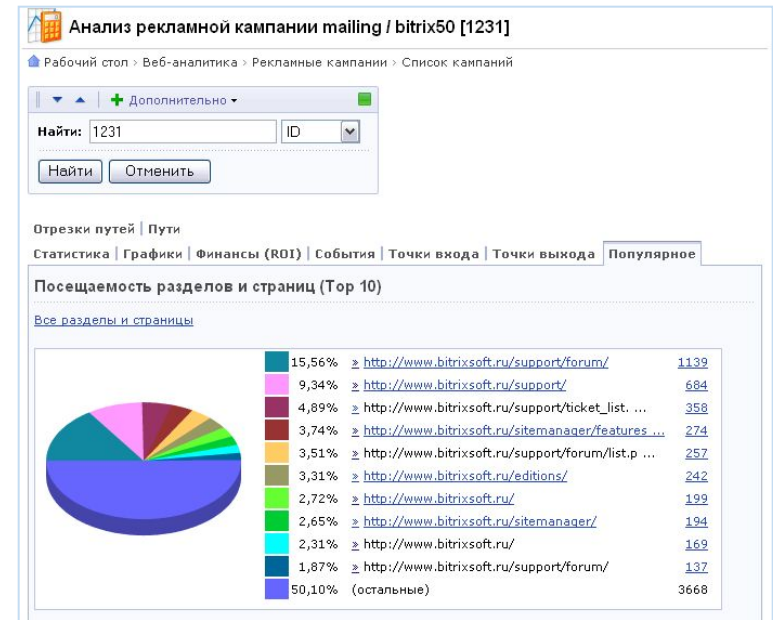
Анализ рекламной кампании mailing / bitrix50 [1231]

Рабочий стол › Веб-аналитика › Рекламные кампании › Список кампаний

Дополнительно

Найти: 1231 ID

Найти Отменить

Отрезки путей | Пути

Статистика | Графики | Финансы (ROI) | События | Точки входа | Точки выхода | Популярное

Посещаемость разделов и страниц (Top 10)

Все разделы и страницы

| | | |
|---|---|---|
| 15,56% | » http://www.bitrixsoft.ru/support/forum/ | 1139 |
| 9,34% | » http://www.bitrixsoft.ru/support/ | 684 |
| 4,89% | » http://www.bitrixsoft.ru/support/ticket_list. ... | 358 |
| 3,74% | » http://www.bitrixsoft.ru/sitemanager/features ... | 274 |
| 3,51% | » http://www.bitrixsoft.ru/support/forum/list.p ... | 257 |
| 3,31% | » http://www.bitrixsoft.ru/editions/ | 242 |
| 2,72% | » http://www.bitrixsoft.ru/ | 199 |
| 2,65% | » http://www.bitrixsoft.ru/sitemanager/ | 194 |
| 2,31% | » http://www.bitrixsoft.ru/ | 169 |
| 1,87% | » http://www.bitrixsoft.ru/support/forum/ | 137 |
| 50,10% | (остальные) | 3668 |